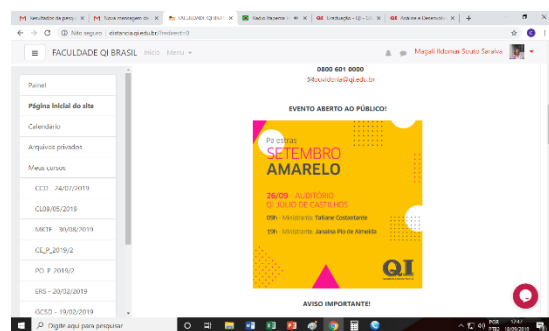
M Resultados da pesqu | M Nova mensagem de | FACULDADE QI BRASIL | Radio Pacente | Graduação - QI - Gr | Análise e Desenvolv | +

← → C ⓘ Não seguro | distancia.qiedu.br/?redirect=0

≡ FACULDADE QI BRASIL Início Menu ▾

Magali Ildomar Souto Saraiva

0800 601 0000

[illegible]ouvidoria@qi.edu.br

EVENTO ABERTO AO PÚBLICO!

Palestras
SETEMBRO
AMARELO

26/09 - AUDITÓRIO
QI JÚLIO DE CASTILHOS

09h - Ministrante: Tatiane Costantante

19h - Ministrante: Janaína Pio de Almeida

QI

AVISO IMPORTANTE!

Painel
Página inicial do site
Calendário
Arquivos privados
Meus cursos
CCD - 24/07/2019
CL08/05/2019
METF - 30/08/2019
CE_P_2019/2
PO_P_2019/2
ERS - 20/02/2019
GCSD - 19/02/2019

Digite aqui para pesquisar

POR PTB2 17:47 18/09/2019